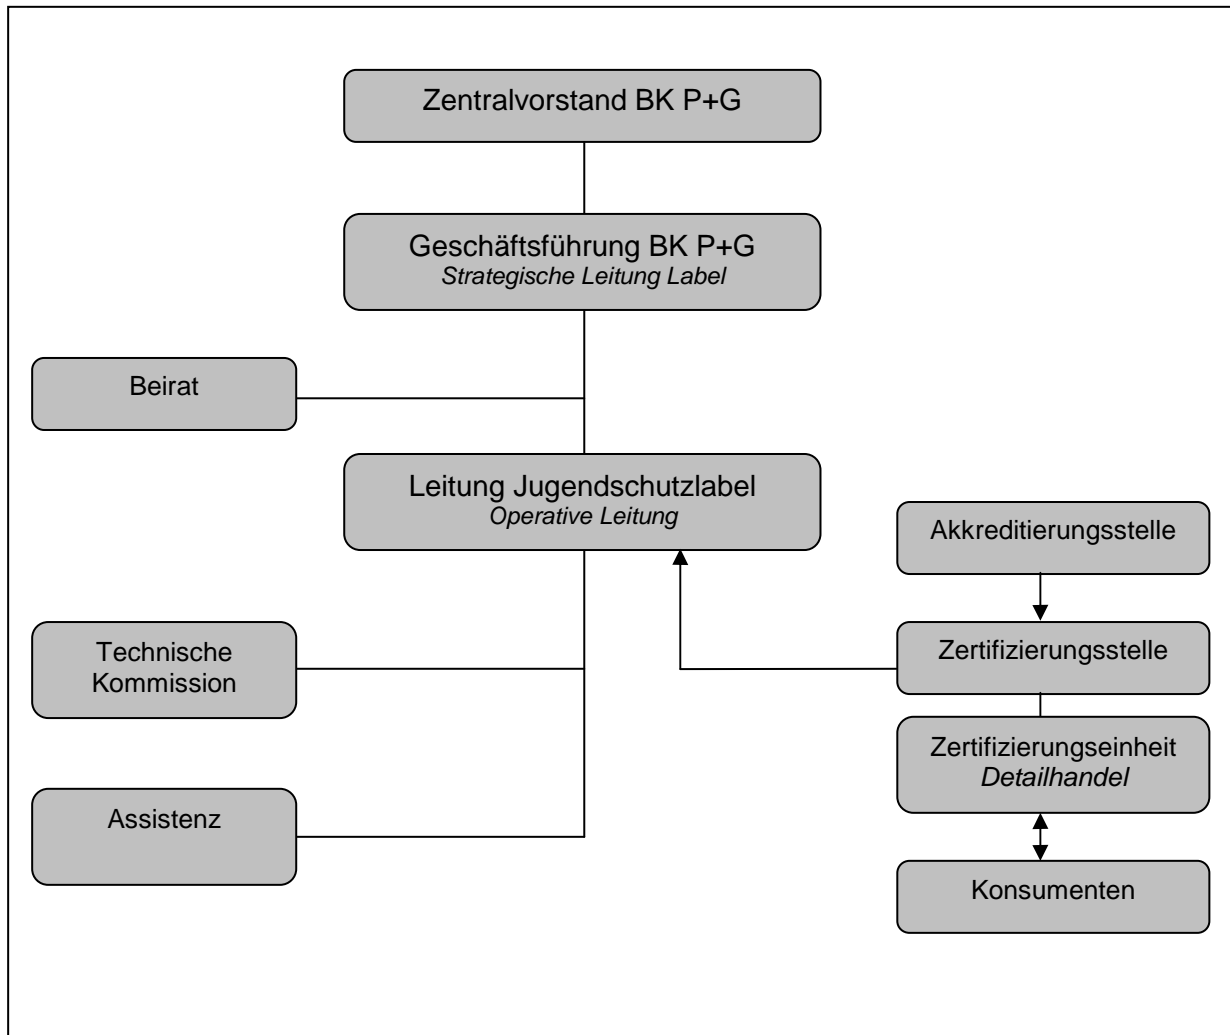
Zentralvorstand BK P+G

Geschäftsführung BK P+G
*Strategische Leitung Label*

Beirat

Leitung Jugendschutzlabel
*Operative Leitung*

Akkreditierungsstelle

Technische Kommission

Zertifizierungsstelle

Zertifizierungseinheit
*Detailhandel*

Assistenz

Konsumenten